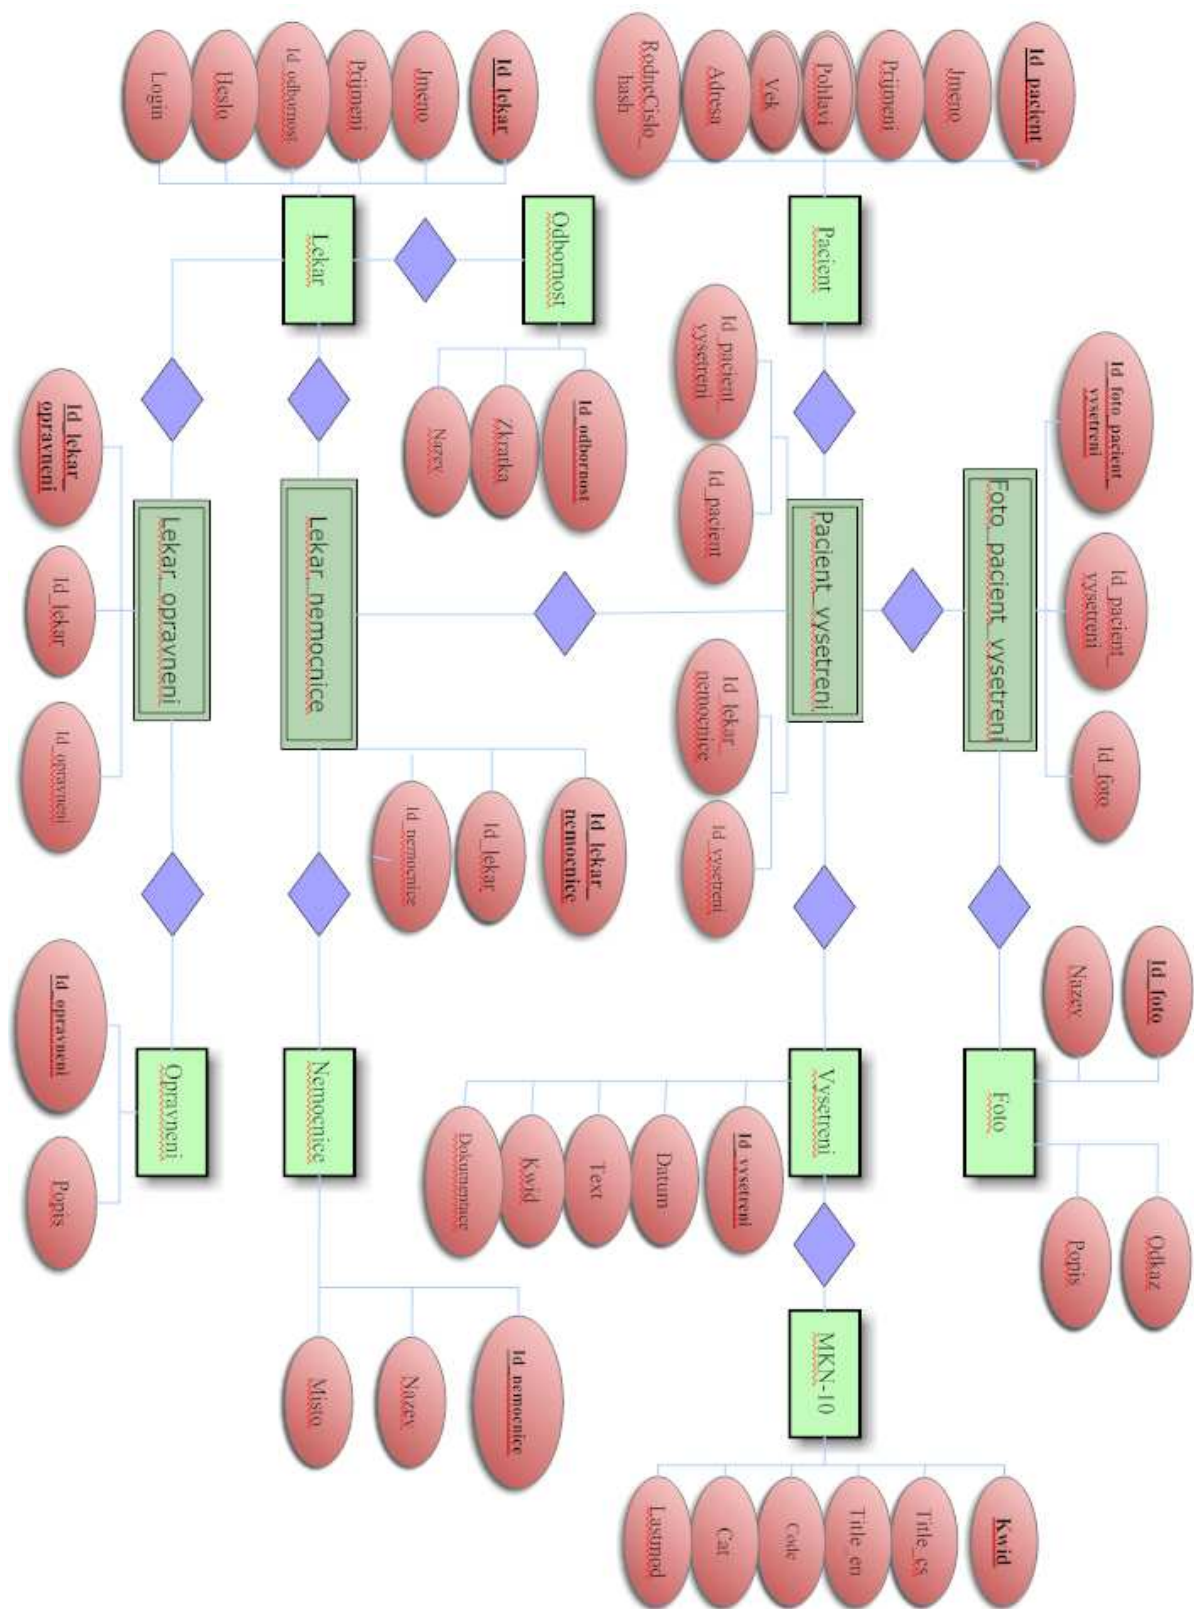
Login
Heslo
Id_odbornost
Prijmeni
Jmeno
Id_lekar

RodneCislo_hash
Adresa
Vek
Pohlavi
Prijmeni
Jmeno
Id_pacient

Lekar
Odbornost
Pacient

Id_pacient_vysetreni
Id_pacient

Nazev
Zkratka
Id_odbornost

Id_lekar_opravneni
Id_lekar
Id_opravneni

Lekar_opravneni
Lekar_nemocnice
Pacient_vysetreni
Foto_pacient_vysetreni

Id_foto_pacient_vysetreni
Id_pacient_vysetreni
Id_foto

Id_lekar_nemocnice
Id_vysetreni

Id_nemocnice
Id_lekar
Id_lekar_nemocnice

Nazev
Id_foto

Id_opravneni
Popis

Opravneni
Nemocnice
Vysetreni
Foto

Dokumentace
Kwid
Text
Datum
Id_vysetreni

Popis
Odkaz

MKN-10

Misto
Nazev
Id_nemocnice

Lastmod
Cat
Code
Title_en
Title_cs
Kwid